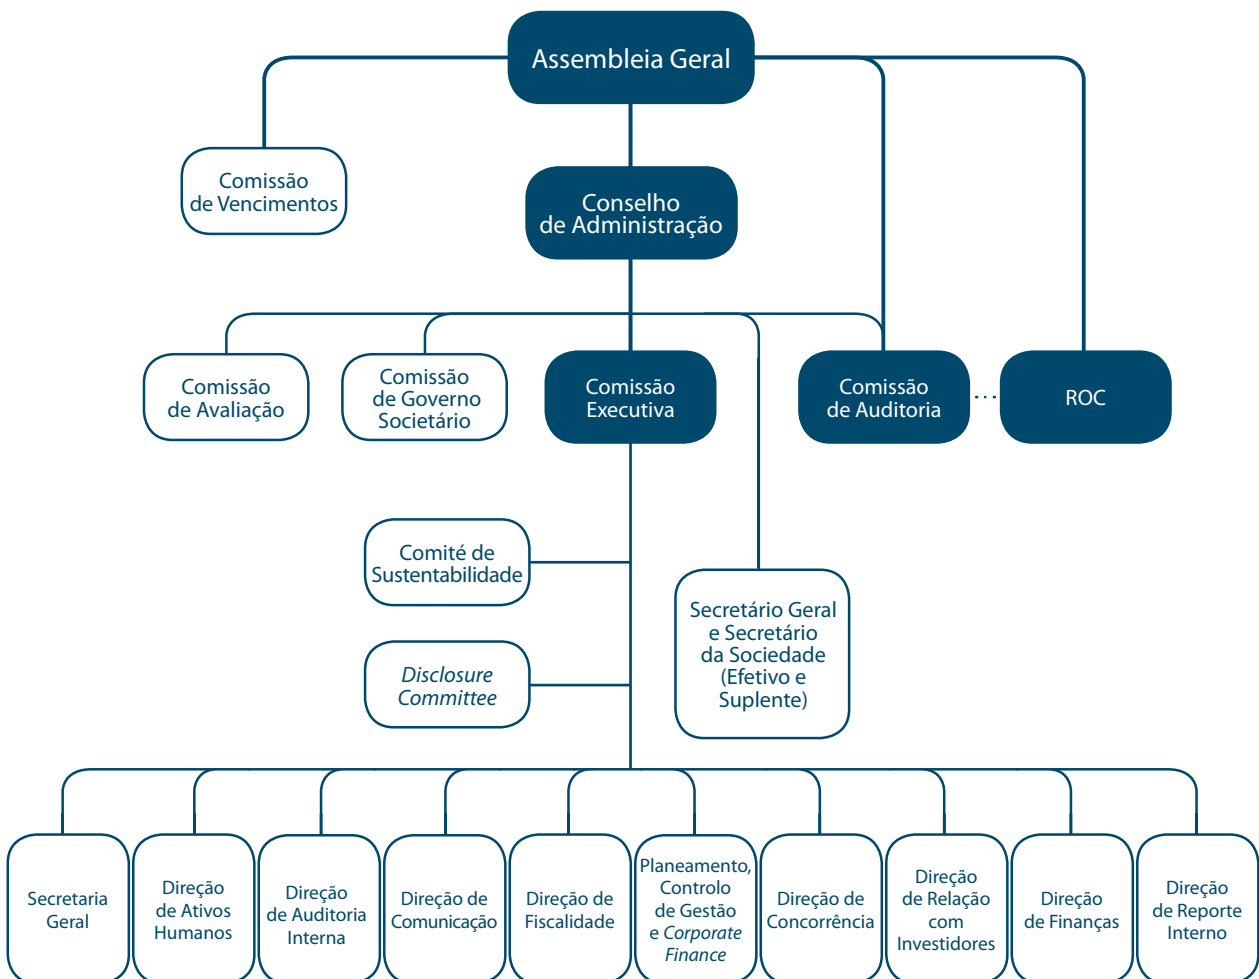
Assembleia Geral

Comissão de Vencimentos

Conselho de Administração

Comissão de Avaliação

Comissão de Governo Societário

Comissão Executiva

Comissão de Auditoria

ROC

Comité de Sustentabilidade

*Disclosure Committee*

Secretário Geral e Secretário da Sociedade (Efetivo e Suplente)

Secretaria Geral

Direção de Ativos Humanos

Direção de Auditoria Interna

Direção de Comunicação

Direção de Fiscalidade

Planeamento, Controlo de Gestão e *Corporate Finance*

Direção de Concorrência

Direção de Relação com Investidores

Direção de Finanças

Direção de Reporte Interno